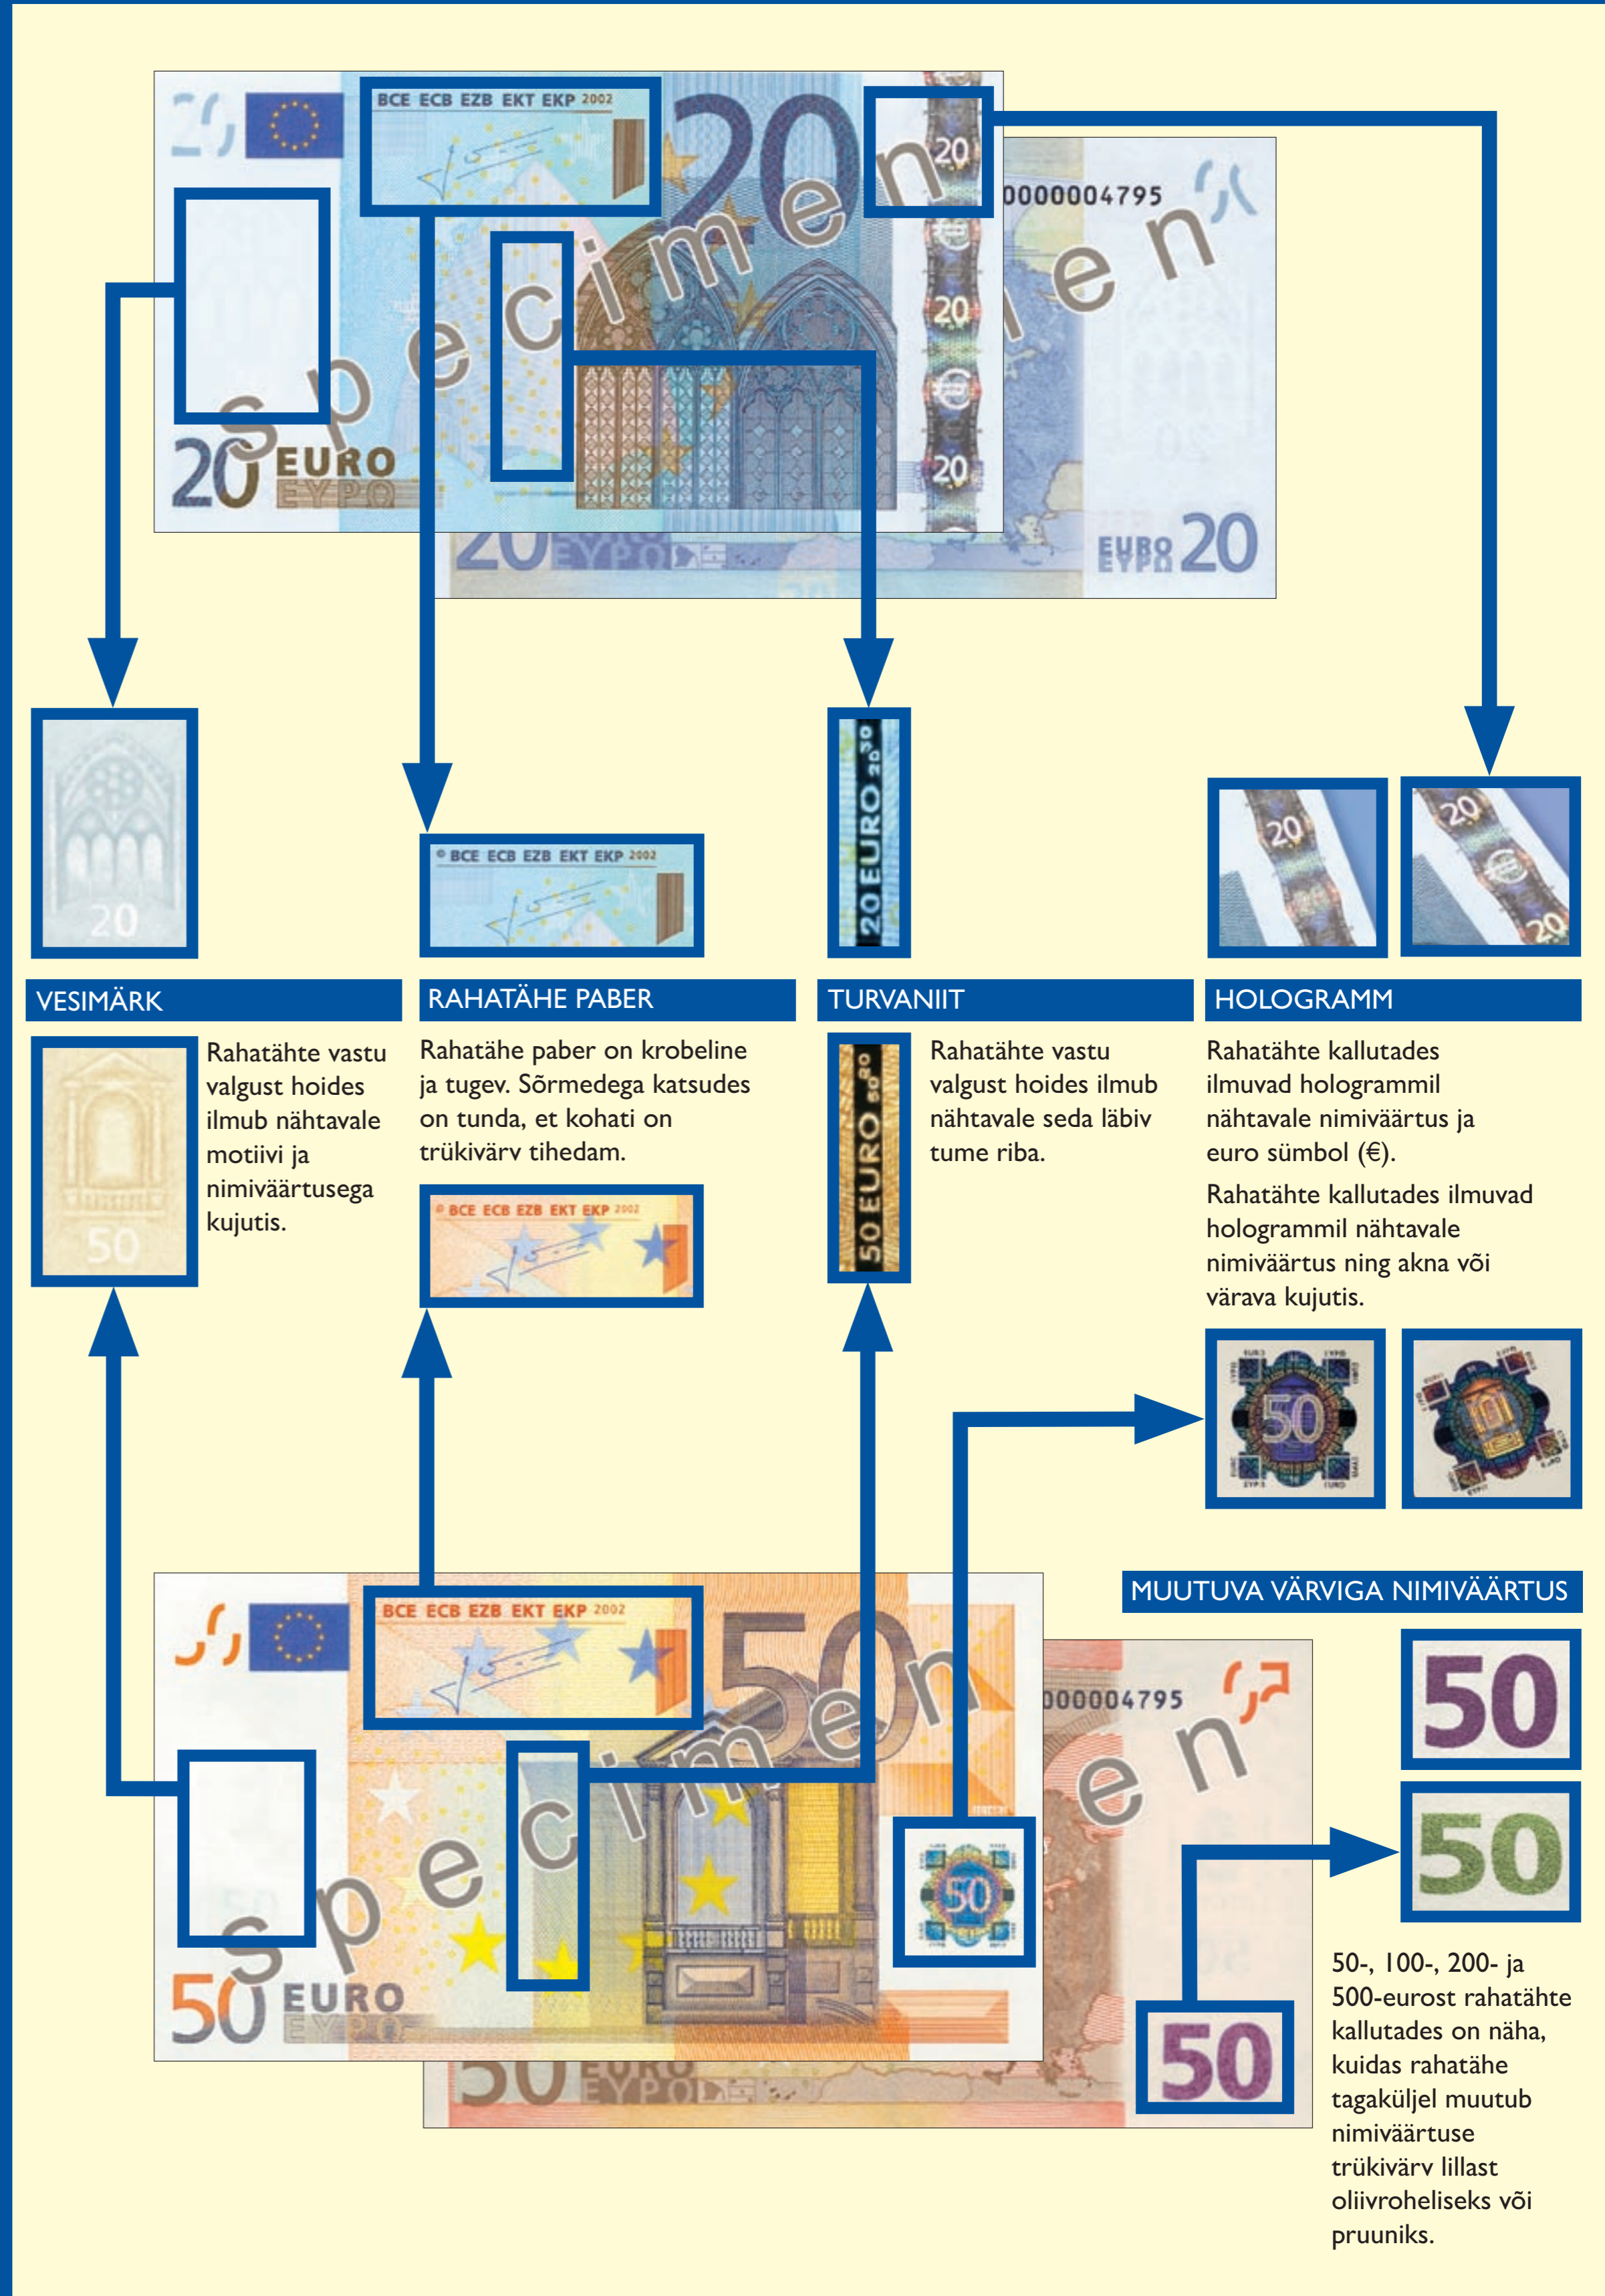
BCE ECB EZB EKT EKP 2002

20

specimen

20 EURO EYPΩ

0000004795

EURO EYPΩ 20

20

BCE ECB EZB EKT EKP 2002

20 EURO 20 20

20

20

VESIMÄRK

RAHATÄHE PABER

TURVANIIT

HOLOGRAMM

50

Rahatähte vastu valgust hoides ilmub nähtavale motiivi ja nimiväärtusega kujutis.

Rahatähe paber on krobeline ja tugev. Sõrmedega katsudes on tunda, et kohati on trükivärv tihedam.

BCE ECB EZB EKT EKP 2002

50 EURO 50 50

Rahatähte vastu valgust hoides ilmub nähtavale seda läbiv tume riba.

Rahatähte kallutades ilmuvad hologrammil nähtavale nimiväärtus ja euro sümbol (€).

Rahatähte kallutades ilmuvad hologrammil nähtavale nimiväärtus ning akna või värava kujutis.

50

MUUTUVA VÄRVIGA NIMIVÄÄRTUS

BCE ECB EZB EKT EKP 2002

50

50

000004795

specimen

50

50 EURO EYPΩ

50

50-, 100-, 200- ja 500-eurost rahatähte kallutades on näha, kuidas rahatähe tagaküljel muutub nimiväärtuse trükivärv lillast oliivroheliseks või pruuniks.